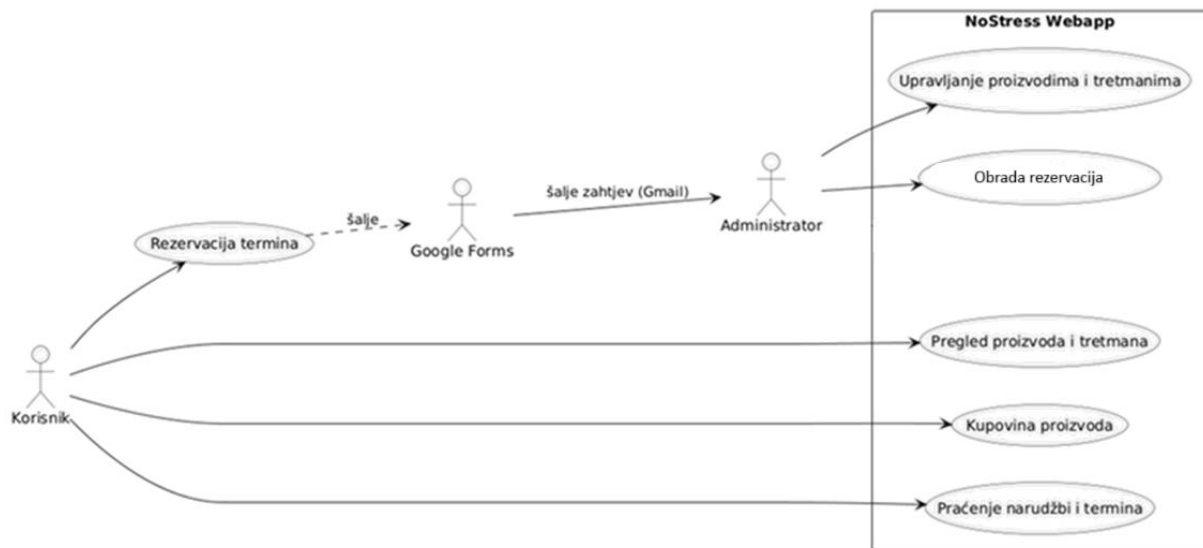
NoStress Webapp

Upravljanje proizvodima i tretmanima

Obrada rezervacija

šalje zahtjev (Gmail)

Administrator

šalje

Google Forms

Rezervacija termina

Pregled proizvoda i tretmana

Korisnik

Kupovina proizvoda

Praćenje narudžbi i termina